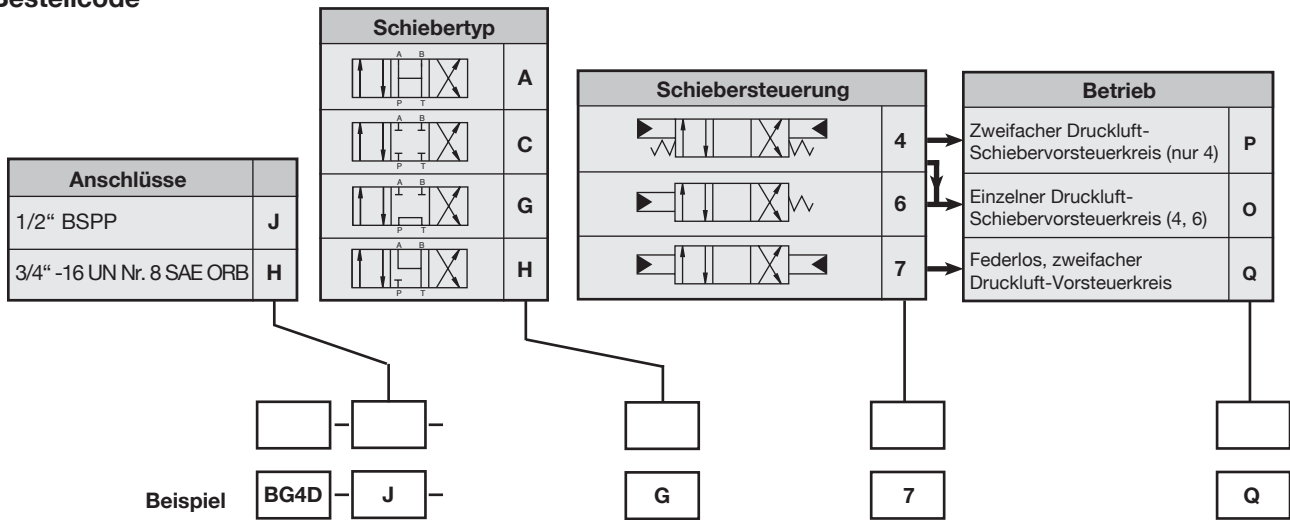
Bestellcode

| Anschlüsse | |
|---|---|
| 1/2" BSPP | J |
| 3/4" -16 UN Nr. 8 SAE ORB | H |

| Schiebertyp | |
|---|---|
| A B P T | A |
| A B P T | C |
| A B P T | G |
| A B P T | H |

| Schiebersteuerung | |
|---|---|
| | 4 |
| | 6 |
| | 7 |

| Betrieb | |
|---|---|
| Zweifacher Druckluft-Schiebervorsteuerkreis (nur 4) | P |
| Einzelner Druckluft-Schiebervorsteuerkreis (4, 6) | O |
| Federlos, zweifacher Druckluft-Vorsteuerkreis | Q |

Beispiel BG4D – J – G 7 Q